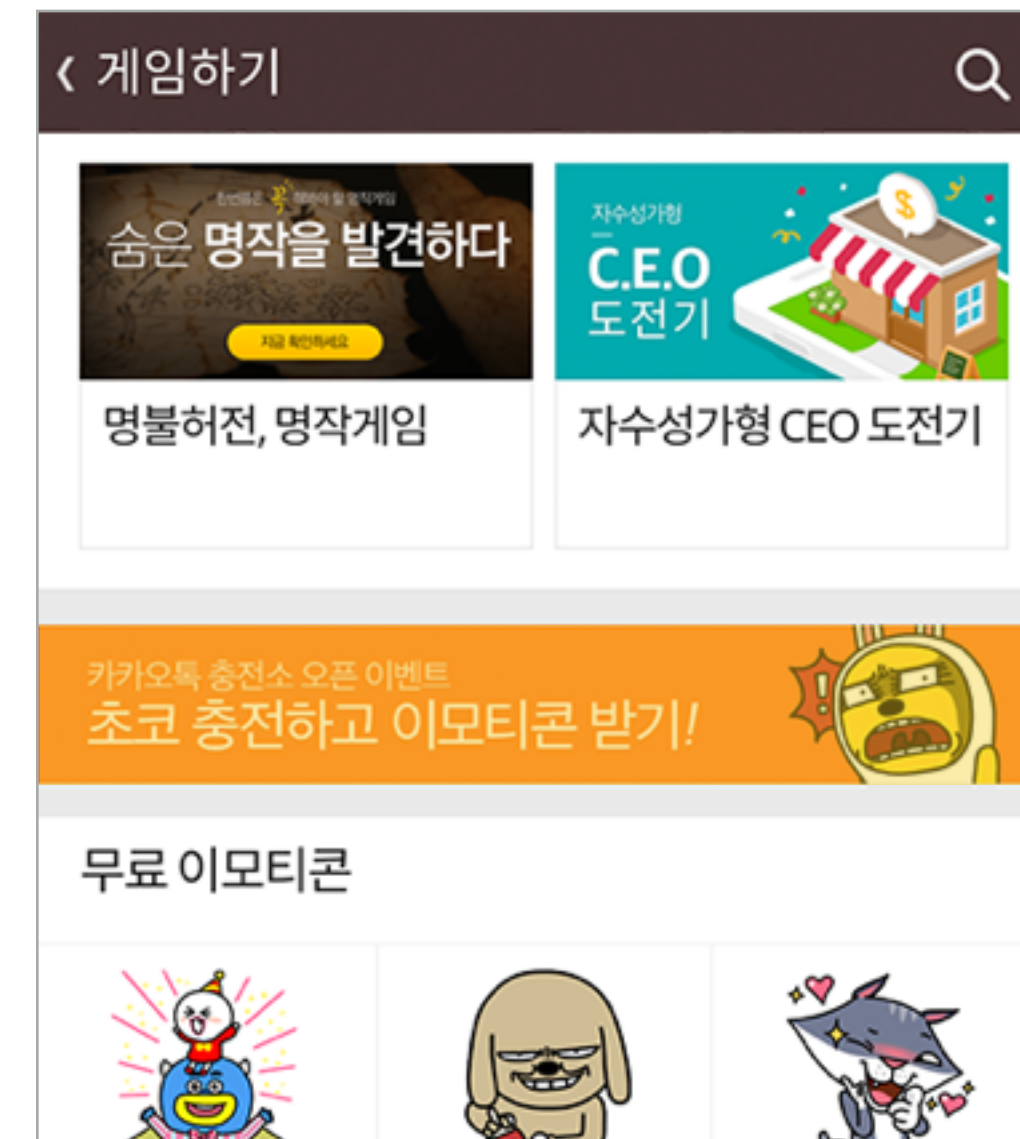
‹ 게임하기

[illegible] 꼭 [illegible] 명작게임
숨은 명작을 발견하다
지금 확인하세요

명불허전, 명작게임

자수성가형
C.E.O
도전기

자수성가형 CEO 도전기

카카오톡 충전소 오픈 이벤트
초코 충전하고 이모티콘 받기!

무료 이모티콘